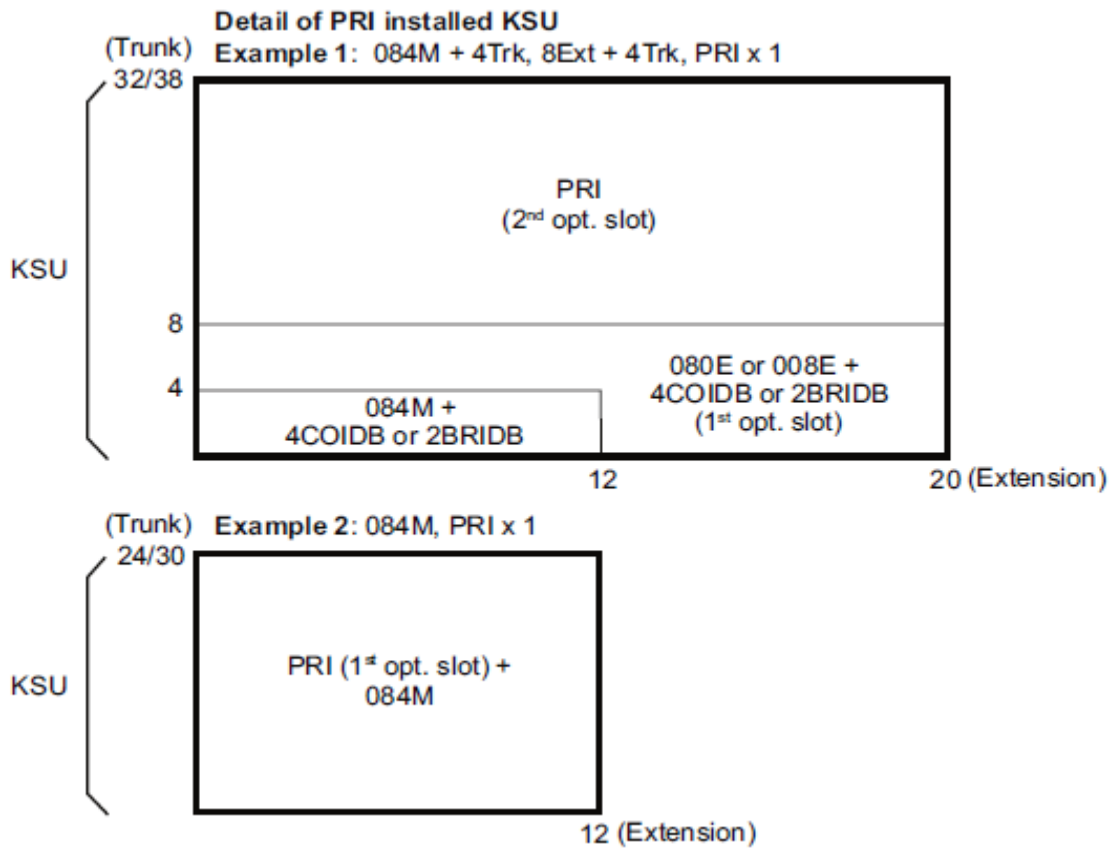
Detail of PRI installed KSU

(Trunk) Example 1: 084M + 4Trk, 8Ext + 4Trk, PRI x 1

32/38

PRI
(2$^{nd}$ opt. slot)

KSU

8

080E or 008E +
4COIDB or 2BRIDB
(1$^{st}$ opt. slot)

4

084M +
4COIDB or 2BRIDB

12

20 (Extension)

(Trunk) Example 2: 084M, PRI x 1

24/30

KSU

PRI (1$^{st}$ opt. slot) +
084M

12 (Extension)